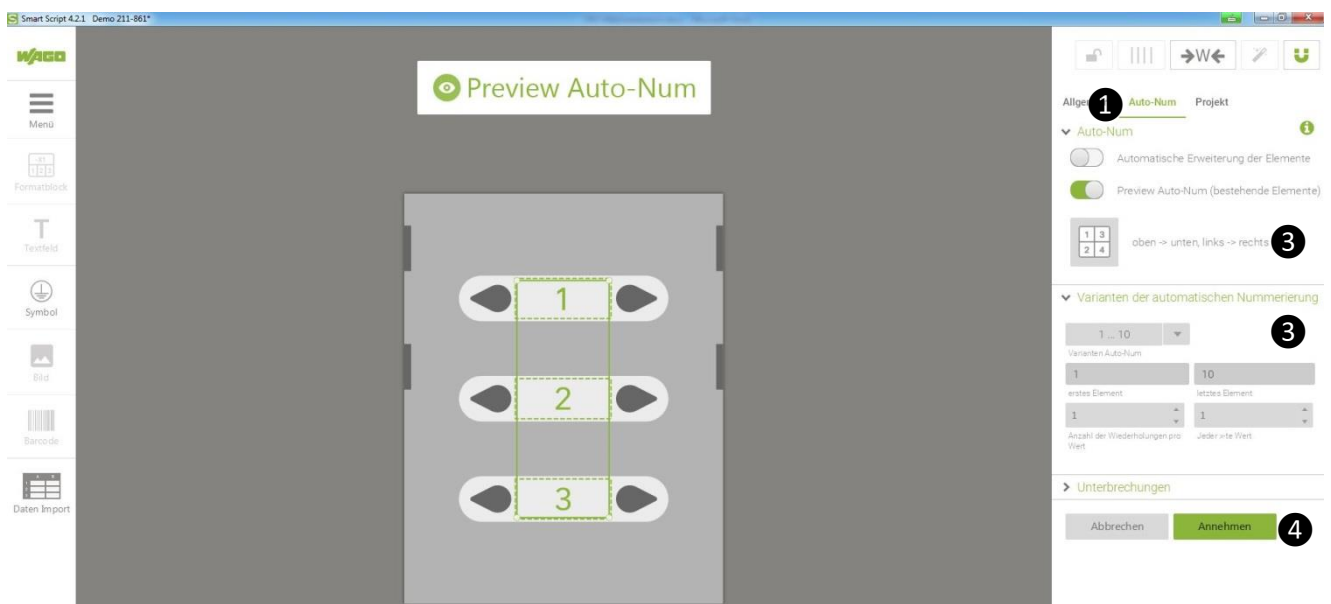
Smart Script 4.2.1 Demo 211-861*

WAGO

Menü

Formatblock

Textfeld

Symbol

Bild

Barcode

Daten Import

Preview Auto-Num

1

2

3

Allge 1 Auto-Num Projekt

Auto-Num

Automatische Erweiterung der Elemente

Preview Auto-Num (bestehende Elemente)

1 3
2 4

oben -> unten, links -> rechts 3

Varianten der automatischen Nummerierung

1 ... 10

3

Varianten Auto-Num

1

10

erstes Element

letztes Element

1

1

Anzahl der Wiederholungen pro Wert

Jeder x-te Wert

Unterbrechungen

Abbrechen

Annehmen

4